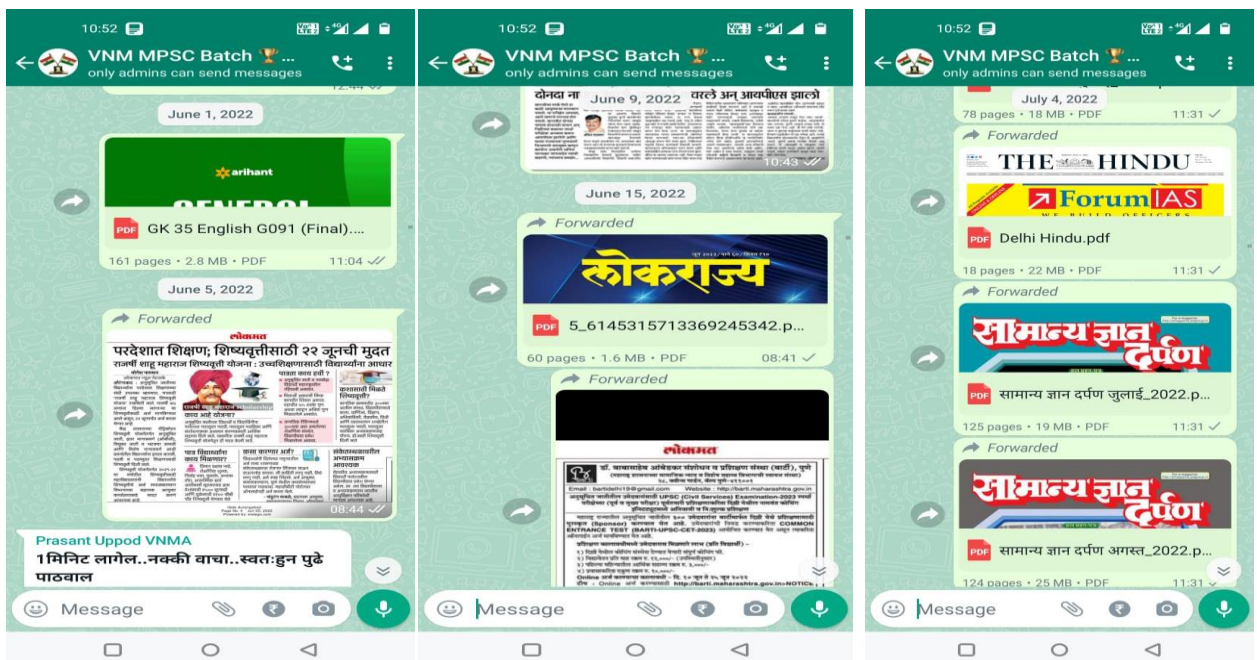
10:52

VNM MPSC Batch 🏆...
only admins can send messages

June 1, 2022

arihant
GENERAL

PDF GK 35 English G091 (Final)....

161 pages • 2.8 MB • PDF 11:04

June 5, 2022

Forwarded

लोकमत
परदेशात शिक्षण; शिष्यवृत्तीसाठी २२ जूनची मुदत
राजर्षी शाहू महाराज शिष्यवृत्ती योजना : उच्चशिक्षणासाठी विद्यार्थ्यांना आधार

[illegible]

08:44

Prasant Uppod VNMA
1मिनिट लागेल..नक्की वाचा..स्वतःहुन पुढे पाठवाल

Message

10:52

VNM MPSC Batch 🏆...
only admins can send messages

June 9, 2022
दोनदा ना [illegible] वले अन् आयपीएस झालो

10:43

June 15, 2022

Forwarded

लोकराज्य

PDF 5_6145315713369245342.p...

60 pages • 1.6 MB • PDF 08:41

Forwarded

लोकमत
डॉ. बाबासाहेब आंबेडकर संशोधन व प्रशिक्षण संस्था (बार्टी), पुणे

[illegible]

Message

10:52

VNM MPSC Batch 🏆...
only admins can send messages

July 4, 2022
78 pages • 18 MB • PDF 11:31

Forwarded

THE HINDU
Forum IAS
WE BUILD OFFICERS

PDF Delhi Hindu.pdf

18 pages • 22 MB • PDF 11:31

Forwarded

सामान्य ज्ञान दर्पण

PDF सामान्य ज्ञान दर्पण जुलाई_2022.p...

125 pages • 19 MB • PDF 11:31

Forwarded

सामान्य ज्ञान दर्पण

PDF सामान्य ज्ञान दर्पण अगस्त_2022.p...

124 pages • 25 MB • PDF 11:31

Message